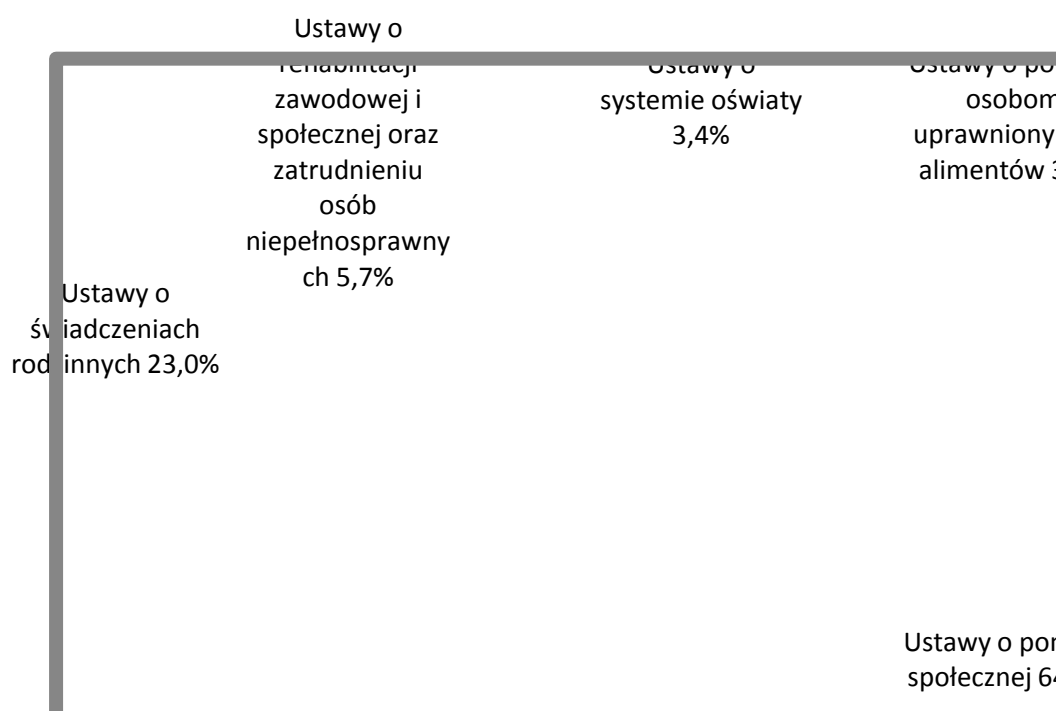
Ustawy o rehabilitacji zawodowej i społecznej oraz zatrudnieniu osób niepełnosprawnych 5,7%

Ustawy o systemie oświaty 3,4%

Ustawy o po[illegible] osobom uprawniony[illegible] alimentów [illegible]

Ustawy o św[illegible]iadczeniach rod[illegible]innych 23,0%

Ustawy o po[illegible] społecznej 6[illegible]